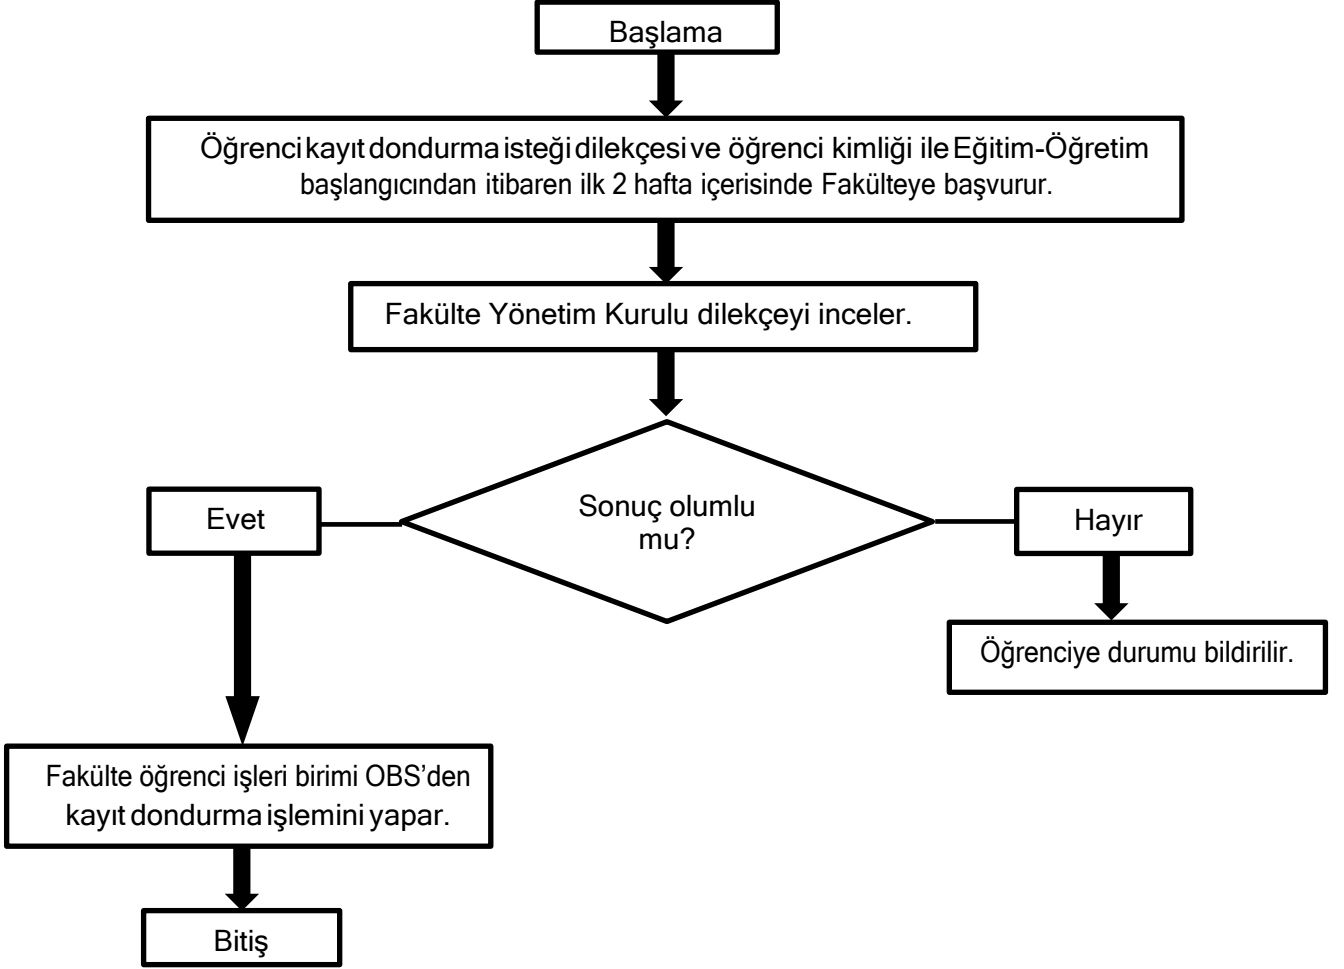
Başlama

Öğrenci kayıt dondurma isteği dilekçesi ve öğrenci kimliği ile Eğitim-Öğretim başlangıcından itibaren ilk 2 hafta içerisinde Fakülteye başvurur.

Fakülte Yönetim Kurulu dilekçeyi inceler.

Sonuç olumlu mu?

Evet

Hayır

Öğrenciye durumu bildirilir.

Fakülte öğrenci işleri birimi OBS'den kayıt dondurma işlemini yapar.

Bitiş